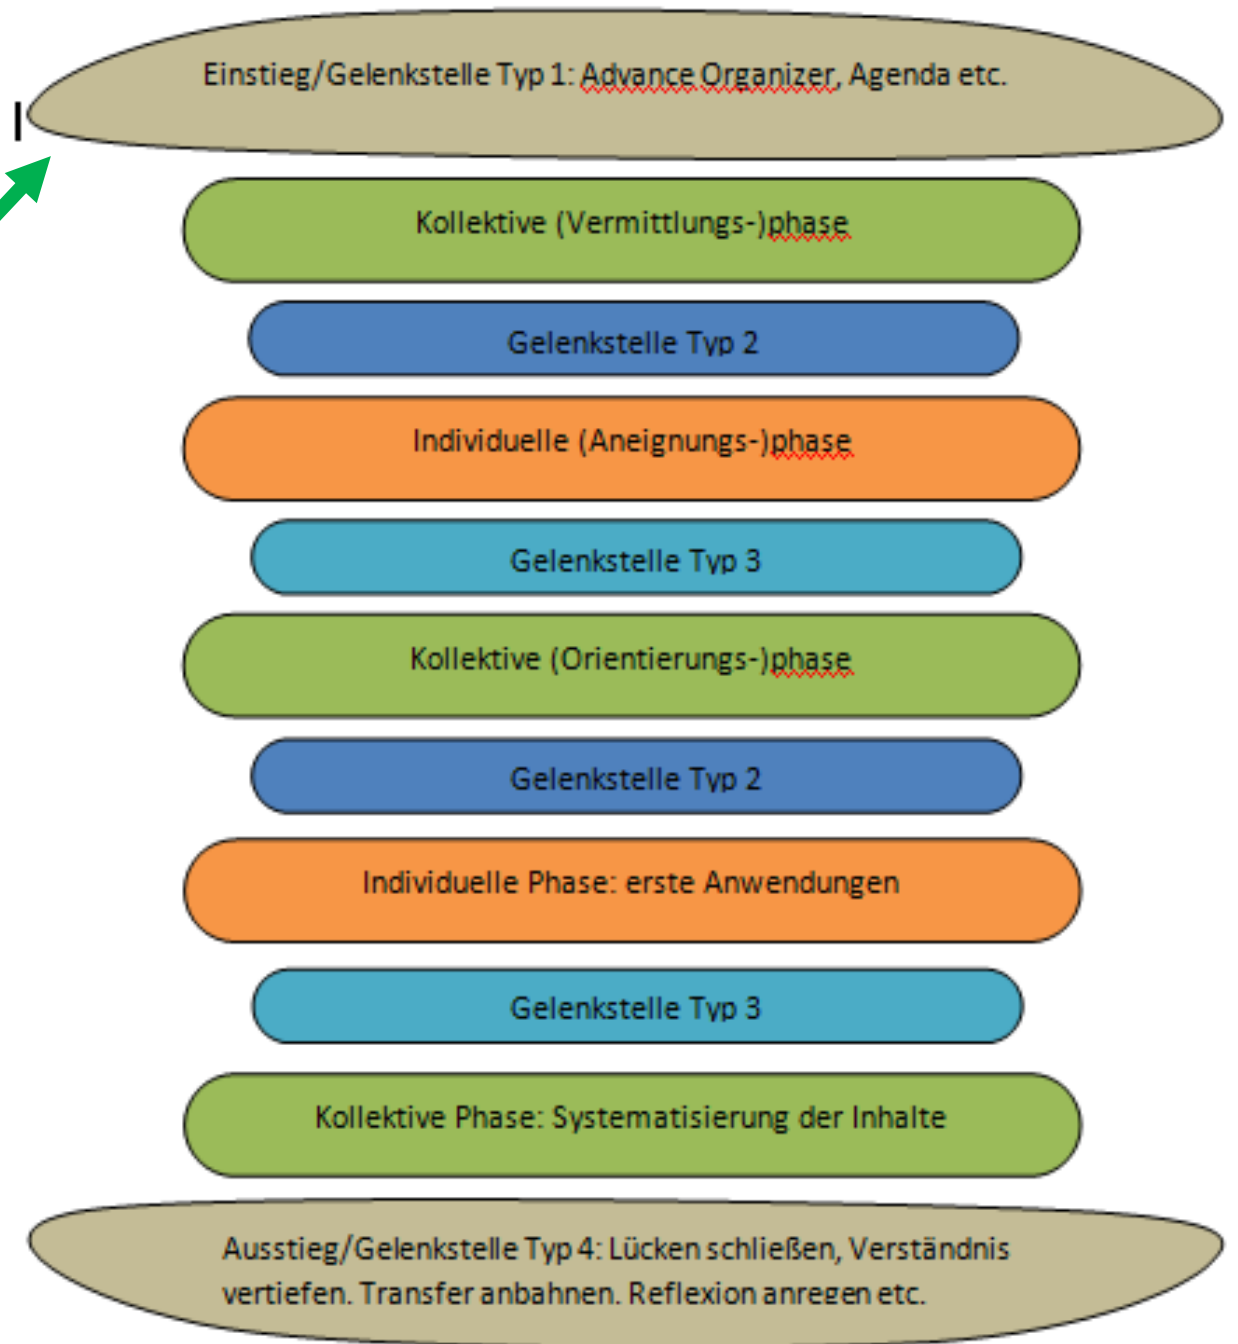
Einstieg/Gelenkstelle Typ 1: Advance Organizer, Agenda etc.

Kollektive (Vermittlungs-)phase

Gelenkstelle Typ 2

Individuelle (Aneignungs-)phase

Gelenkstelle Typ 3

Kollektive (Orientierungs-)phase

Gelenkstelle Typ 2

Individuelle Phase: erste Anwendungen

Gelenkstelle Typ 3

Kollektive Phase: Systematisierung der Inhalte

Ausstieg/Gelenkstelle Typ 4: Lücken schließen, Verständnis vertiefen. Transfer anbahnen. Reflexion anregen etc.